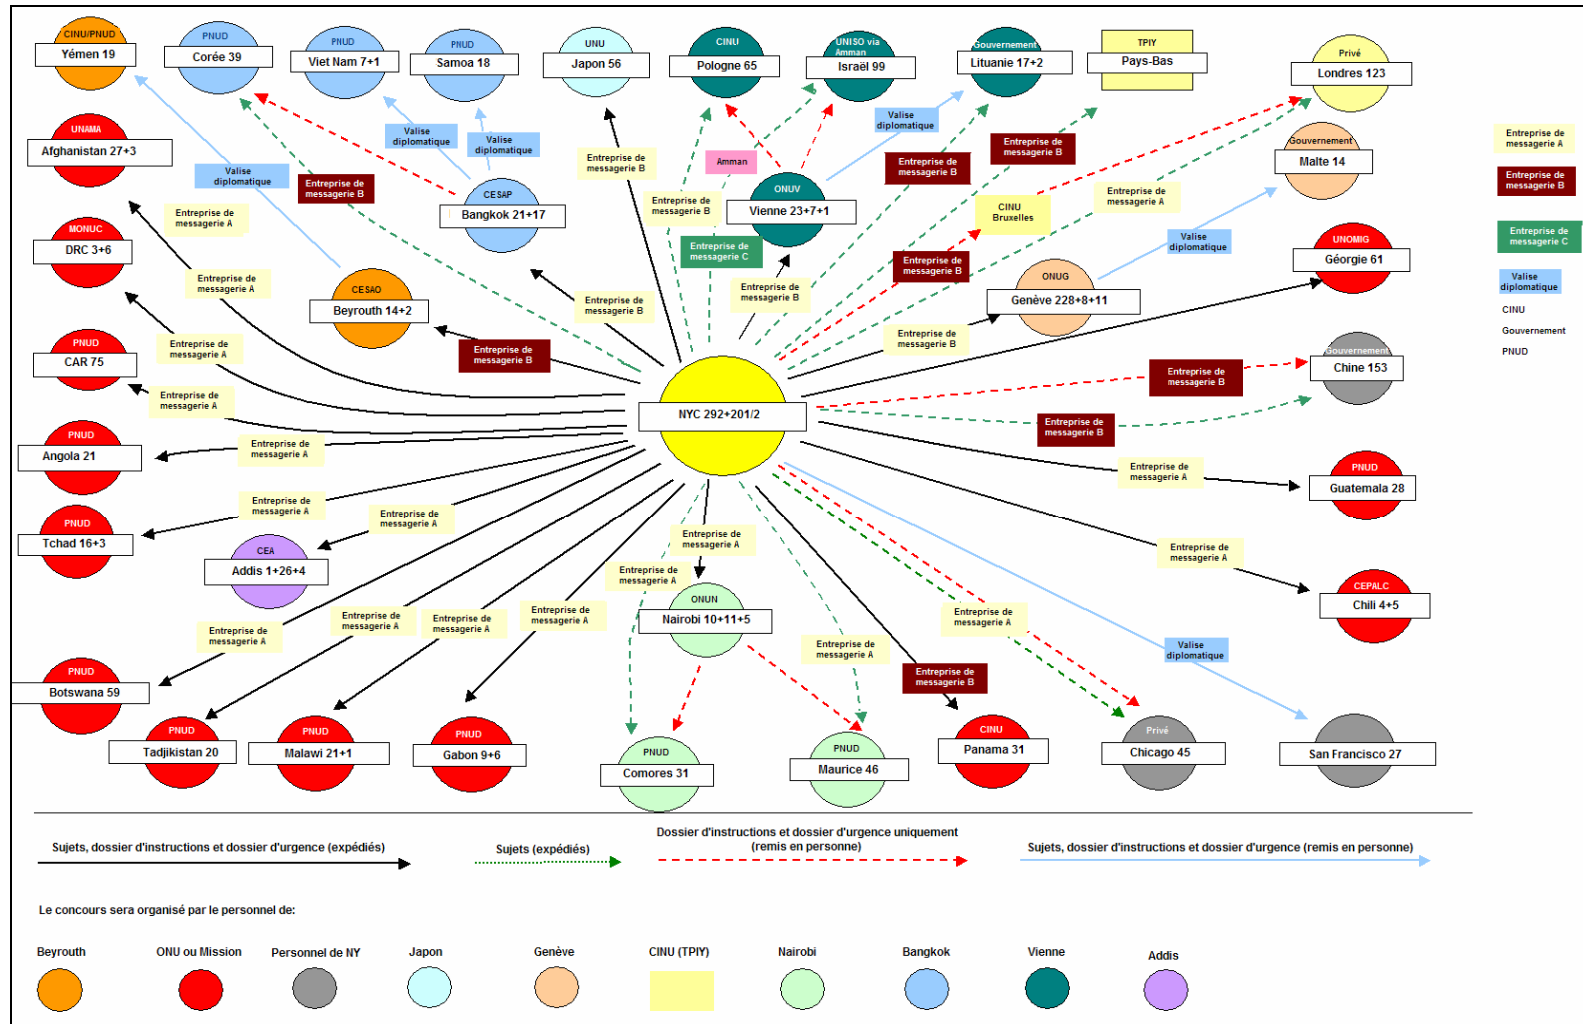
CINU/PNUD
Yémen 19

PNUD
Corée 39

PNUD
Viet Nam 7+1

PNUD
Samoa 18

UNU
Japon 56

CINU
Pologne 65

UNISO via Amman
Israël 99

Gouvernement
Lituanie 17+2

TPIY
Pays-Bas

Privé
Londres 123

UNAMA
Afghanistan 27+3

Valise diplomatique

Valise diplomatique

Valise diplomatique

Entreprise de messagerie B

Amman

Valise diplomatique

Entreprise de messagerie B

Entreprise de messagerie B

Gouvernement
Malte 14

Valise diplomatique

Entreprise de messagerie B

CESAP
Bangkok 21+17

Entreprise de messagerie B

ONUV
Vienne 23+7+1

CINU Bruxelles

Entreprise de messagerie A

Entreprise de messagerie A

MONUC
DRC 3+6

Entreprise de messagerie C

Entreprise de messagerie B

Valise diplomatique

UNOMIG
Géorgie 61

Entreprise de messagerie A

CESAO
Beyrouth 14+2

Entreprise de messagerie B

Entreprise de messagerie B

ONUG
Genève 228+8+11

PNUD
CAR 75

Entreprise de messagerie A

Entreprise de messagerie B

Entreprise de messagerie B

Gouvernement
Chine 153

Entreprise de messagerie A

NYC 292+201/2

Entreprise de messagerie B

Entreprise de messagerie B

PNUD
Angola 21

Entreprise de messagerie A

Entreprise de messagerie A

PNUD
Guatemala 28

Entreprise de messagerie A

PNUD
Tchad 16+3

Entreprise de messagerie A

Entreprise de messagerie A

CEA
Addis 1+26+4

Entreprise de messagerie A

Entreprise de messagerie A

CEPALC
Chili 4+5

ONUN
Nairobi 10+11+5

Entreprise de messagerie A

Entreprise de messagerie A

Entreprise de messagerie A

Entreprise de messagerie A

Entreprise de messagerie A

Valise diplomatique

Entreprise de messagerie A

PNUD
Botswana 59

Entreprise de messagerie B

PNUD
Tadjikistan 20

PNUD
Malawi 21+1

PNUD
Gabon 9+6

PNUD
Comores 31

PNUD
Maurice 46

CINU
Panama 31

Privé
Chicago 45

San Francisco 27

Entreprise de messagerie A

Entreprise de messagerie B

Entreprise de messagerie C

Valise diplomatique

CINU

Gouvernement

PNUD

Sujets, dossier d'instructions et dossier d'urgence (expédiés)

Sujets (expédiés)

Dossier d'instructions et dossier d'urgence uniquement (remis en personne)

Sujets, dossier d'instructions et dossier d'urgence (remis en personne)

Le concours sera organisé par le personnel de:

Beyrouth | ONU ou Mission | Personnel de NY | Japon | Genève | CINU (TPIY) | Nairobi | Bangkok | Vienne | Addis